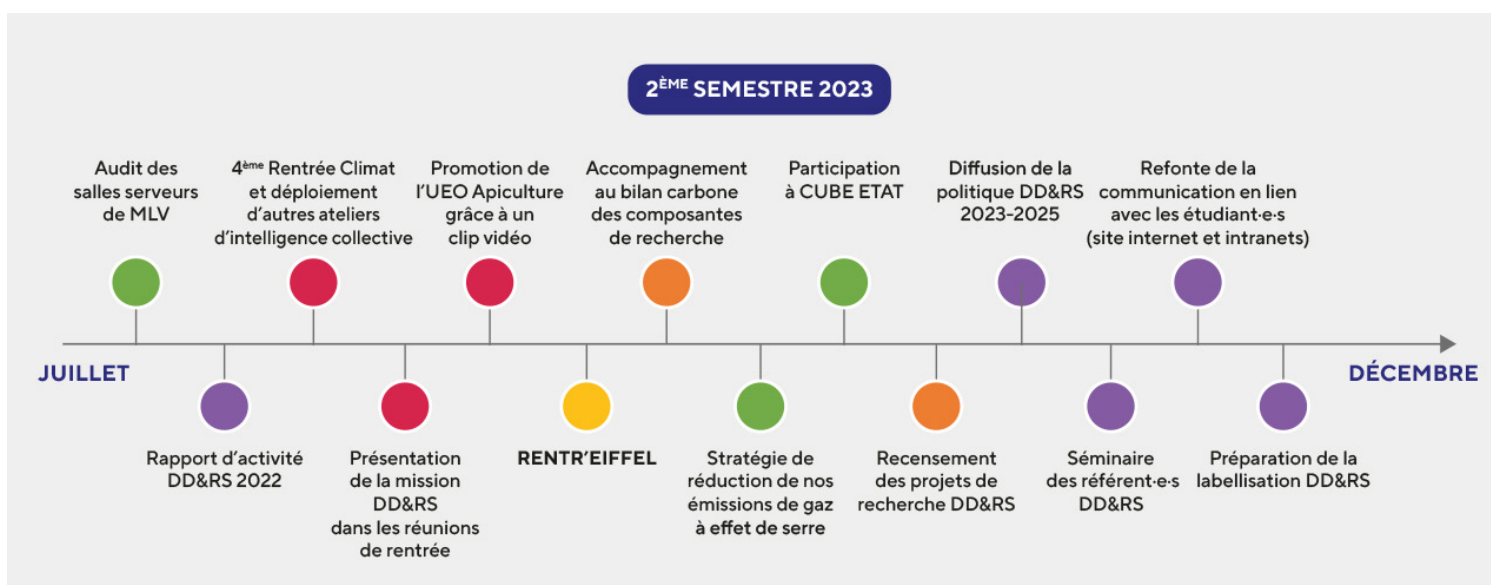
2$^{ÈME}$ SEMESTRE 2023

Audit des salles serveurs de MLV

4$^{ème}$ Rentrée Climat et déploiement d'autres ateliers d'intelligence collective

Promotion de l'UEO Apiculture grâce à un clip vidéo

Accompagnement au bilan carbone des composantes de recherche

Participation à CUBE ETAT

Diffusion de la politique DD&RS 2023-2025

Refonte de la communication en lien avec les étudiant·e·s (site internet et intranets)

JUILLET

DÉCEMBRE

Rapport d'activité DD&RS 2022

Présentation de la mission DD&RS dans les réunions de rentrée

RENTR'EIFFEL

Stratégie de réduction de nos émissions de gaz à effet de serre

Recensement des projets de recherche DD&RS

Séminaire des référent·e·s DD&RS

Préparation de la labellisation DD&RS